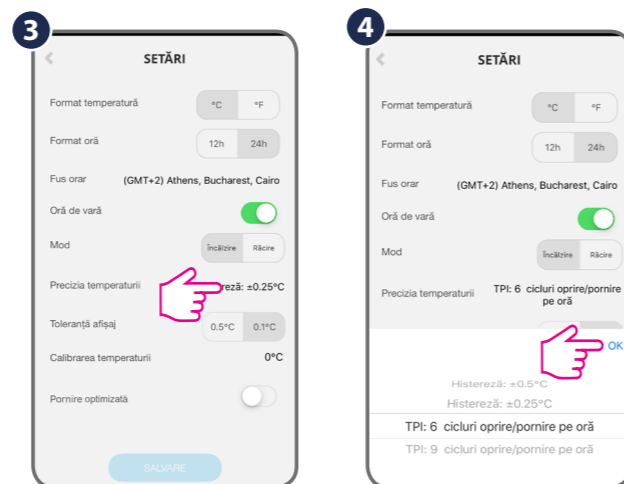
3

SETĂRI

Format temperatură °C °F

Format oră 12h 24h

Fus orar (GMT+2) Athens, Bucharest, Cairo

Oră de vară

Mod Încălzire Răcire

Precizia temperaturii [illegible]reză: ±0.25°C

Toleranță afișaj 0.5°C 0.1°C

Calibrarea temperaturii 0°C

Pornire optimizată

SALVARE

4

SETĂRI

Format temperatură °C °F

Format oră 12h 24h

Fus orar (GMT+2) Athens, Bucharest, Cairo

Oră de vară

Mod Încălzire Răcire

Precizia temperaturii TPI: 6 cicluri oprire/pornire pe oră

OK

Histereză: ±0.5°C

Histereză: ±0.25°C

TPI: 6 cicluri oprire/pornire pe oră

TPI: 9 cicluri oprire/pornire pe oră